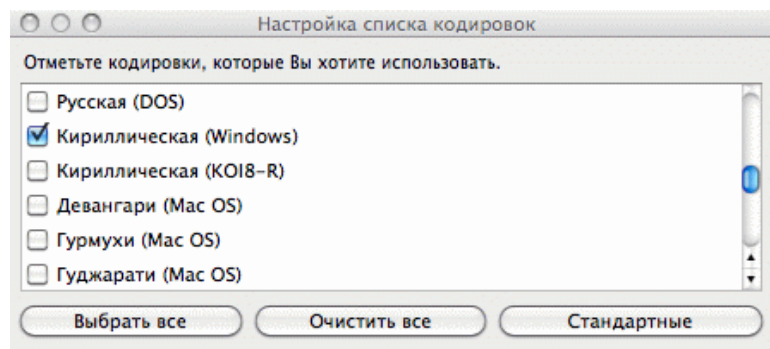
Настройка списка кодировок

Отметьте кодировки, которые Вы хотите использовать.

Русская (DOS)
Кириллическая (Windows)
Кириллическая (KOI8-R)
Девангари (Mac OS)
Гурмухи (Mac OS)
Гуджарати (Mac OS)

Выбрать все
Очистить все
Стандартные